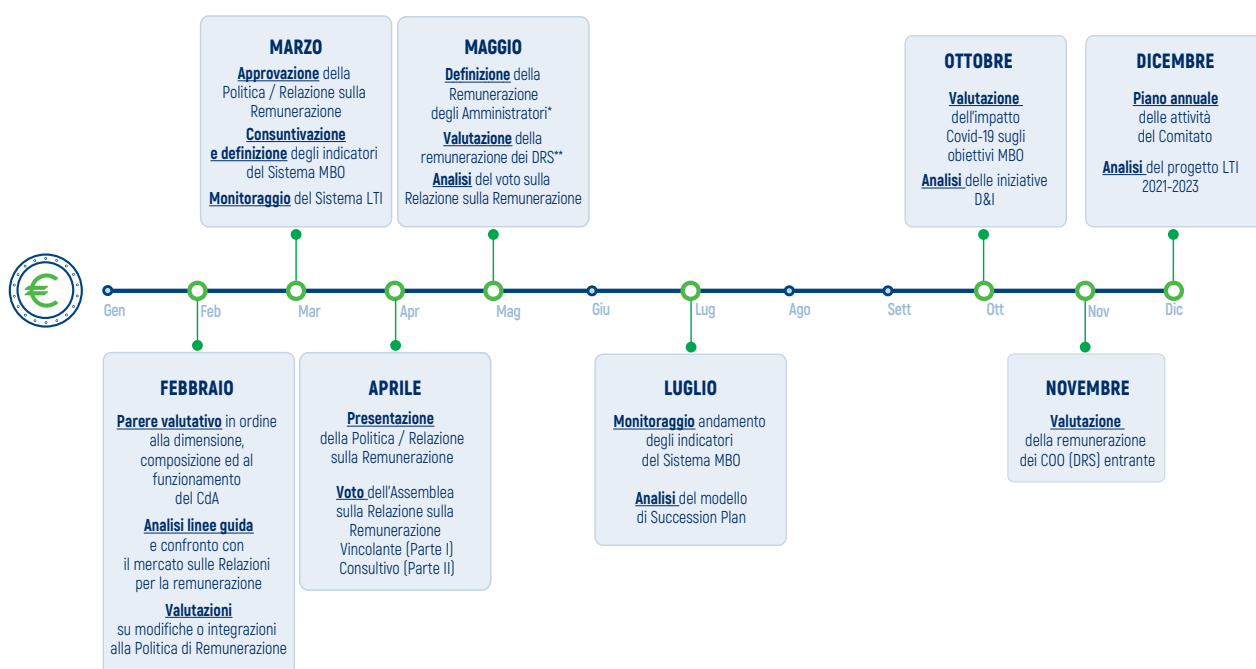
MARZO

Approvazione della Politica / Relazione sulla Remunerazione

Consuntivazione e definizione degli indicatori del Sistema MBO

Monitoraggio del Sistema LTI

MAGGIO

Definizione della Remunerazione degli Amministratori*

Valutazione della remunerazione dei DRS**

Analisi del voto sulla Relazione sulla Remunerazione

OTTOBRE

Valutazione dell'impatto Covid-19 sugli obiettivi MBO

Analisi delle iniziative D&I

DICEMBRE

Piano annuale delle attività del Comitato

Analisi del progetto LTI 2021-2023

Gen Feb Mar Apr Mag Giu Lug Ago Sett Ott Nov Dic

FEBBRAIO

Parere valutativo in ordine alla dimensione, composizione ed al funzionamento del CdA

Analisi linee guida e confronto con il mercato sulle Relazioni per la remunerazione

Valutazioni su modifiche o integrazioni alla Politica di Remunerazione

APRILE

Presentazione della Politica / Relazione sulla Remunerazione

Voto dell'Assemblea sulla Relazione sulla Remunerazione Vincolante (Parte I) Consultivo (Parte II)

LUGLIO

Monitoraggio andamento degli indicatori del Sistema MBO

Analisi del modello di Succession Plan

NOVEMBRE

Valutazione della remunerazione dei COO (DRS) entrante